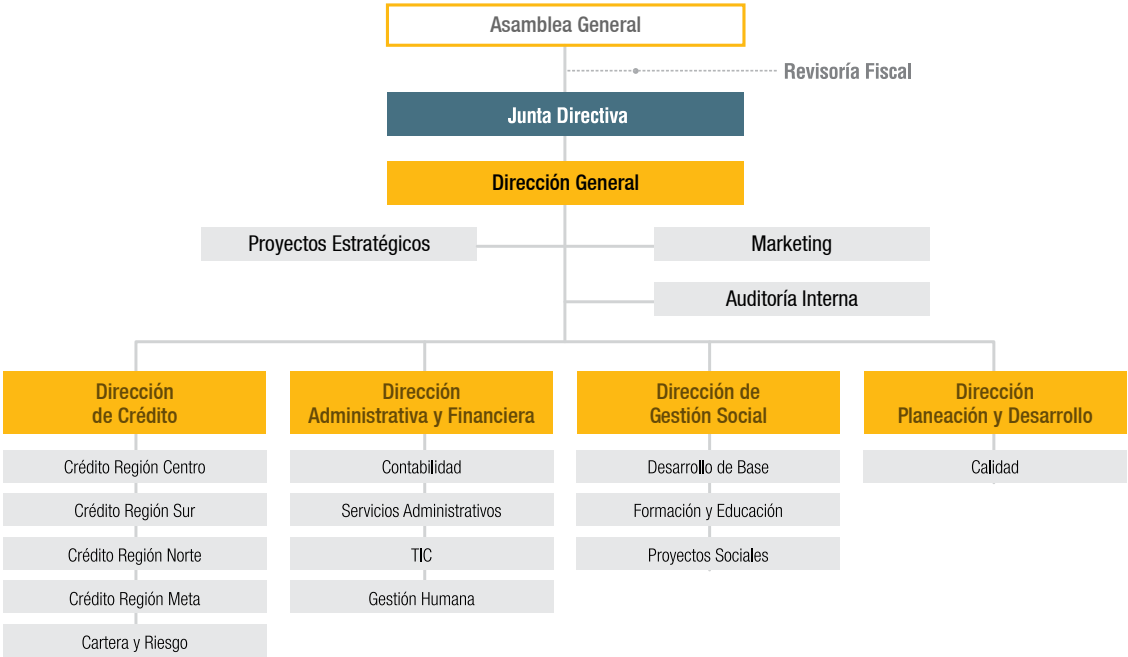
Asamblea General

Revisoría Fiscal

Junta Directiva

Dirección General

Proyectos Estratégicos

Marketing

Auditoría Interna

Dirección de Crédito

Crédito Región Centro

Crédito Región Sur

Crédito Región Norte

Crédito Región Meta

Cartera y Riesgo

Dirección Administrativa y Financiera

Contabilidad

Servicios Administrativos

TIC

Gestión Humana

Dirección de Gestión Social

Desarrollo de Base

Formación y Educación

Proyectos Sociales

Dirección Planeación y Desarrollo

Calidad